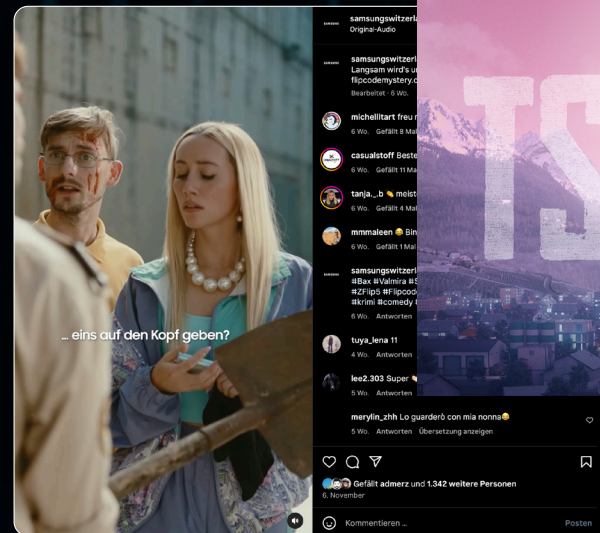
... eins auf den Kopf geben?

samsungswitzerla
Original-Audio

samsungswitzerl
Langsam wird's u
flipcodemystery.c
Bearbeitet · 6 Wo.

michellitart freu r
6 Wo. Gefällt 8 Ma

casualstoff Beste
6 Wo. Gefällt 11 M

tanja_.b 😂 meist
6 Wo. Gefällt 4 Ma

mmmaleen 😂 Bin
6 Wo. Gefällt 1 Mal

samsungswitzerl
#Bax #Valmira #S
#ZFlip5 #Flipcod
#krimi #comedy
6 Wo. Antworten

tuya_lena 11
4 Wo. Antworten

lee2.303 Super
6 Wo. Antworten

merylin_zhh Lo guarderò con mia nonna😂
5 Wo. Antworten Übersetzung anzeigen

Gefällt admerz und 1.342 weitere Personen
6. November

Kommentieren ...
Posten

TS